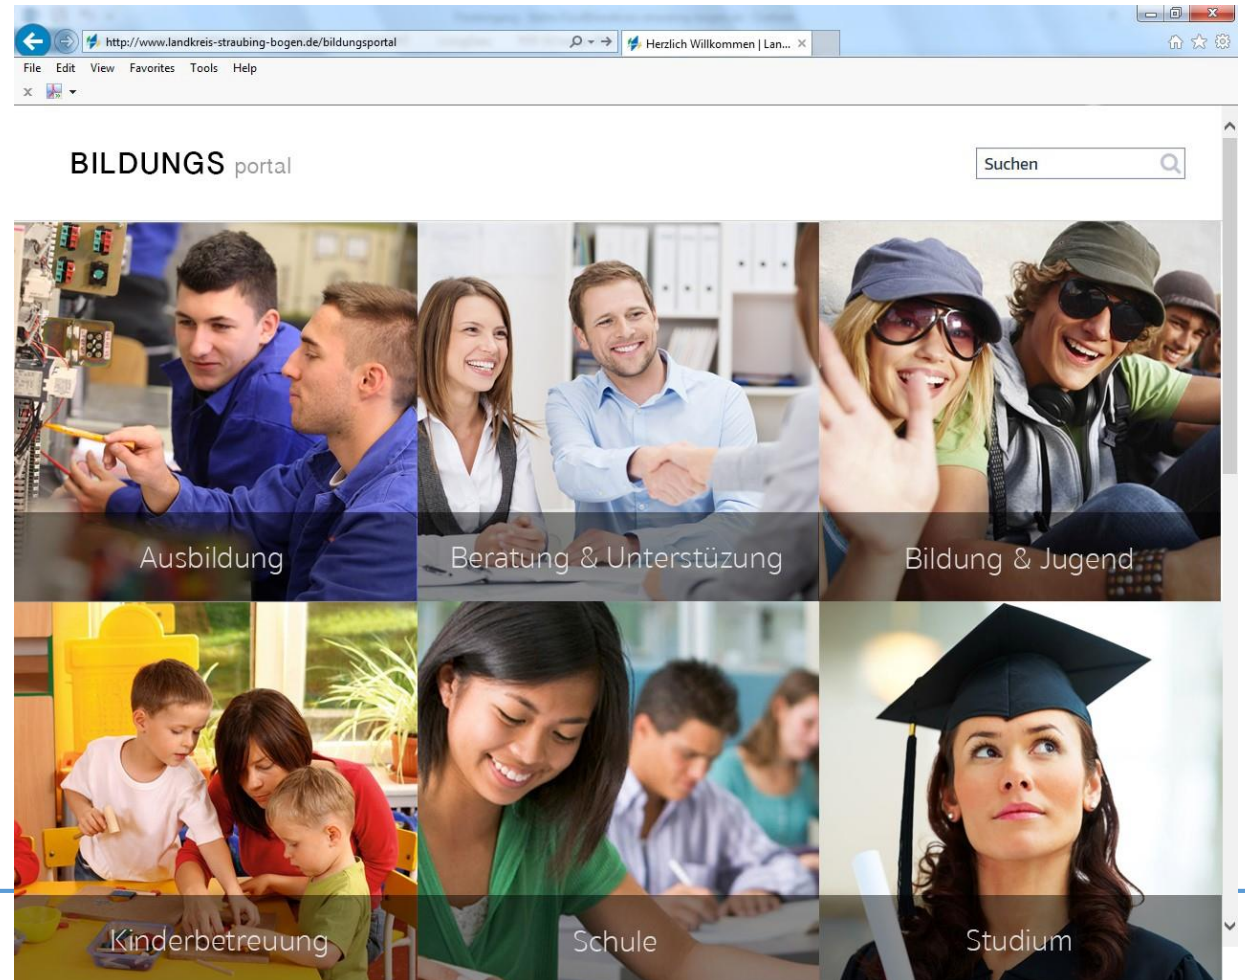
http://www.landkreis-straubing-bogen.de/bildungsportal

Herzlich Willkommen | Lan...

File Edit View Favorites Tools Help

BILDUNGS portal

Suchen

Ausbildung

Beratung & Unterstüzung

Bildung & Jugend

Kinderbetreuung

Schule

Studium